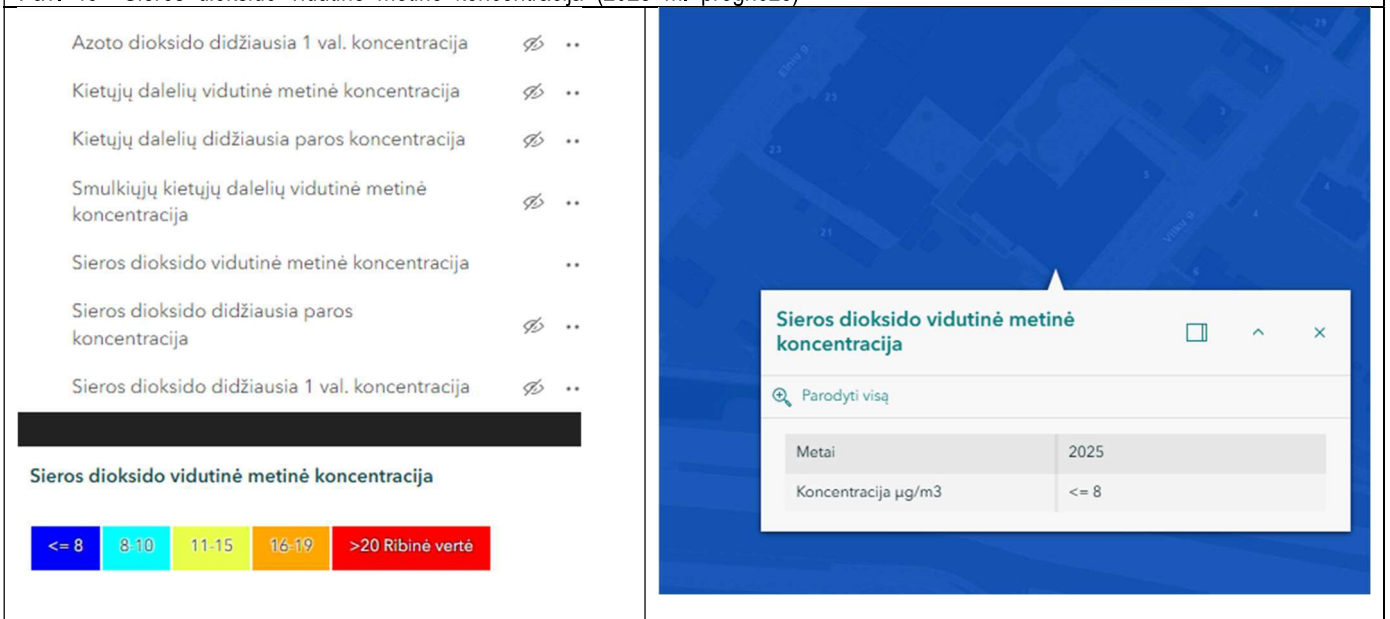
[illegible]

Azoto dioksido didžiausia 1 val. koncentracija

Kietųjų dalelių vidutinė metinė koncentracija

Kietųjų dalelių didžiausia paros koncentracija

Smulkiųjų kietųjų dalelių vidutinė metinė koncentracija

Sieros dioksido vidutinė metinė koncentracija

Sieros dioksido didžiausia paros koncentracija

Sieros dioksido didžiausia 1 val. koncentracija

Sieros dioksido vidutinė metinė koncentracija

| <= 8 | 8-10 | 11-15 | 16-19 | >20 Ribinė vertė |
|---|---|---|---|---|

Sieros dioksido vidutinė metinė koncentracija

Parodyti visą

| Metai | 2025 |
|---|---|
| Koncentracija µg/m3 | <= 8 |